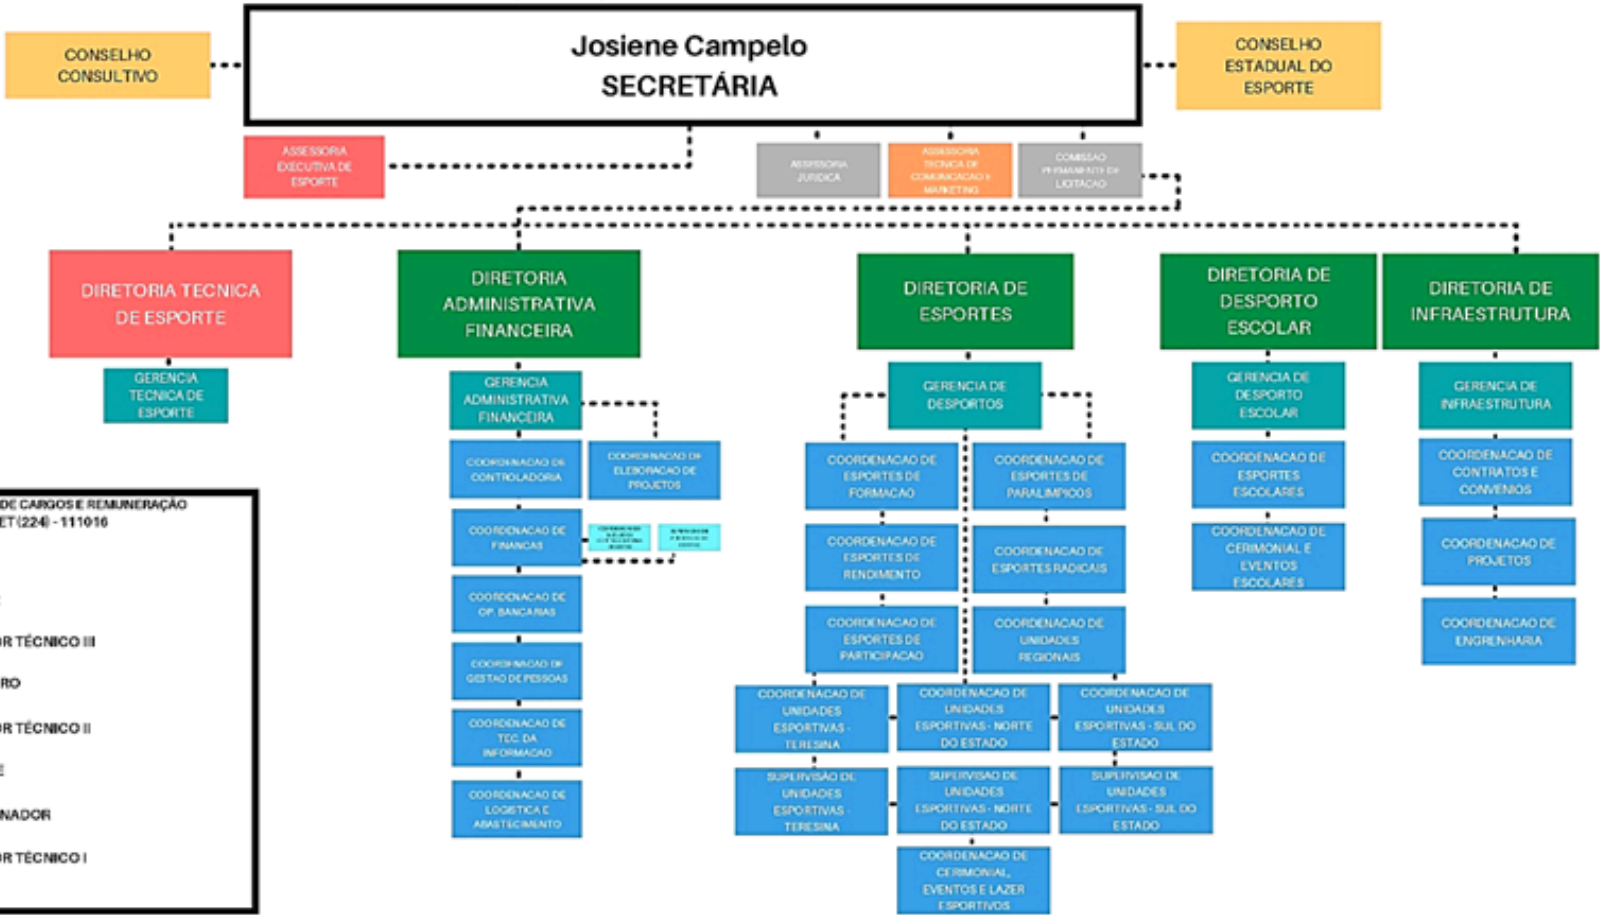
CONSELHO CONSULTIVO

Josiene Campelo
SECRETÁRIA

CONSELHO ESTADUAL DO ESPORTE

ASSESSORIA EXECUTIVA DE ESPORTE

ASSESSORIA JURIDICA

ASSESSORIA TECNICA DE COMUNICACAO E MARKETING

COMISSAO PERMANENTE DE LICITACAO

DIRETORIA TECNICA DE ESPORTE

GERENCIA TECNICA DE ESPORTE

DIRETORIA ADMINISTRATIVA FINANCEIRA

GERENCIA ADMINISTRATIVA FINANCEIRA

COORDENACAO DE CONTROLADORIA

COORDENACAO DE ELABORACAO DE PROJETOS

COORDENACAO DE FINANCAS

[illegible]

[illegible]

COORDENACAO DE OP. BANCARIAS

COORDENACAO DE GESTAO DE PESSOAS

COORDENACAO DE TEC. DA INFORMACAO

COORDENACAO DE LOGISTICA E ABASTECIMENTO

DIRETORIA DE ESPORTES

GERENCIA DE DESPORTOS

COORDENACAO DE ESPORTES DE FORMACAO

COORDENACAO DE ESPORTES DE PARALIMPICOS

COORDENACAO DE ESPORTES DE RENDIMENTO

COORDENACAO DE ESPORTES RADICAIS

COORDENACAO DE ESPORTES DE PARTICIPACAO

COORDENACAO DE UNIDADES REGIONAIS

COORDENACAO DE UNIDADES ESPORTIVAS - TERESINA

COORDENACAO DE UNIDADES ESPORTIVAS - NORTE DO ESTADO

COORDENACAO DE UNIDADES ESPORTIVAS - SUL DO ESTADO

SUPERVISAO DE UNIDADES ESPORTIVAS - TERESINA

SUPERVISAO DE UNIDADES ESPORTIVAS - NORTE DO ESTADO

SUPERVISAO DE UNIDADES ESPORTIVAS - SUL DO ESTADO

COORDENACAO DE CERIMONIAL, EVENTOS E LAZER ESPORTIVOS

DIRETORIA DE DESPORTO ESCOLAR

GERENCIA DE DESPORTO ESCOLAR

COORDENACAO DE ESPORTES ESCOLARES

COORDENACAO DE CERIMONIAL E EVENTOS ESCOLARES

DIRETORIA DE INFRAESTRUTURA

GERENCIA DE INFRAESTRUTURA

COORDENACAO DE CONTRATOS E CONVENIOS

COORDENACAO DE PROJETOS

COORDENACAO DE ENGRENHARIA

DE CARGOS E REMUNERAÇÃO
ET (224) - 111016

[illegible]
OR TÉCNICO III
RO
OR TÉCNICO II
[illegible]
NADOR
OR TÉCNICO I